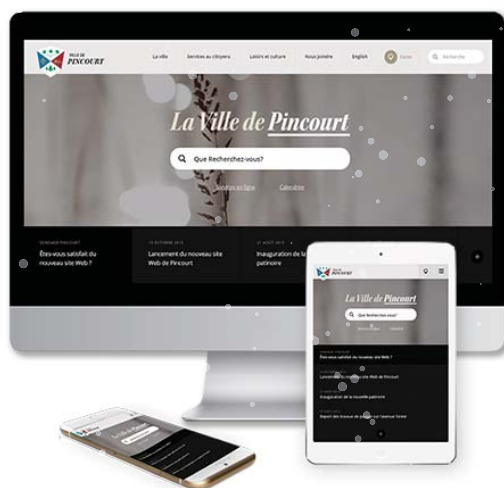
VILLE DE PINCOURT

La ville
Services aux citoyens
Loisirs et culture
Nous joindre
English
Carte
Recherche

La Ville de Pincourt

Que Recherchez-vous?

Services en ligne
Calendrier

SONDAGE PINCOURT
Êtes-vous satisfait du nouveau site Web ?

11 OCTOBRE 2018
Lancement du nouveau site Web de Pincourt

21 AOÛT 2018
Inauguration de la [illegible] patinoire

La Ville de Pincourt

Que Recherchez-vous?

Êtes-vous satisfait du nouveau site Web ?

Lancement du nouveau site Web de Pincourt

Inauguration de la nouvelle patinoire

Report des travaux de pavage sur l'avenue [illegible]